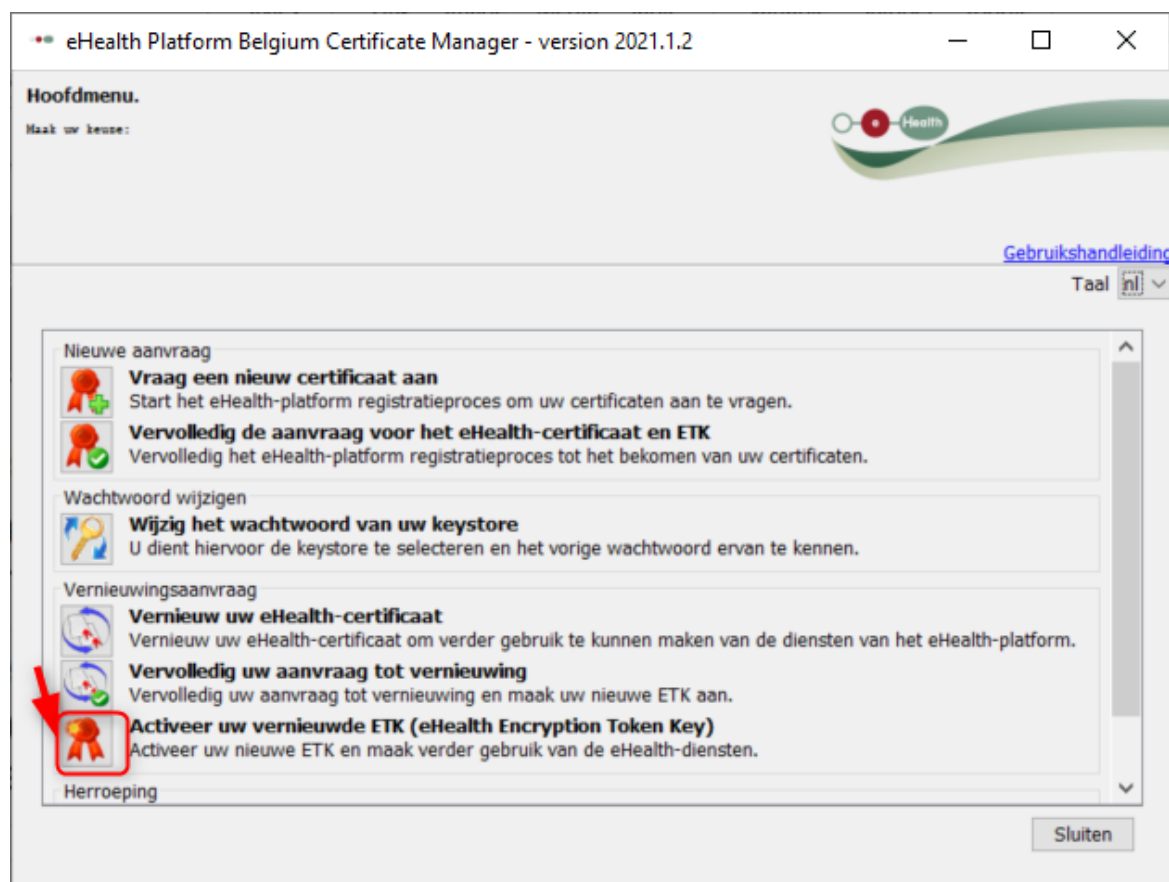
eHealth Platform Belgium Certificate Manager - version 2021.1.2

Hoofdmenu.

Maak uw keuze:

Health

Gebruikshandleiding

Taal nl

Nieuwe aanvraag

Vraag een nieuw certificaat aan
Start het eHealth-platform registratieproces om uw certificaten aan te vragen.

Vervolledig de aanvraag voor het eHealth-certificaat en ETK
Vervolledig het eHealth-platform registratieproces tot het bekomen van uw certificaten.

Wachtwoord wijzigen

Wijzig het wachtwoord van uw keystore
U dient hiervoor de keystore te selecteren en het vorige wachtwoord ervan te kennen.

Vernieuwingsaanvraag

Vernieuw uw eHealth-certificaat
Vernieuw uw eHealth-certificaat om verder gebruik te kunnen maken van de diensten van het eHealth-platform.

Vervolledig uw aanvraag tot vernieuwing
Vervolledig uw aanvraag tot vernieuwing en maak uw nieuwe ETK aan.

Activeer uw vernieuwde ETK (eHealth Encryption Token Key)
Activeer uw nieuwe ETK en maak verder gebruik van de eHealth-diensten.

Herroeping

Sluiten